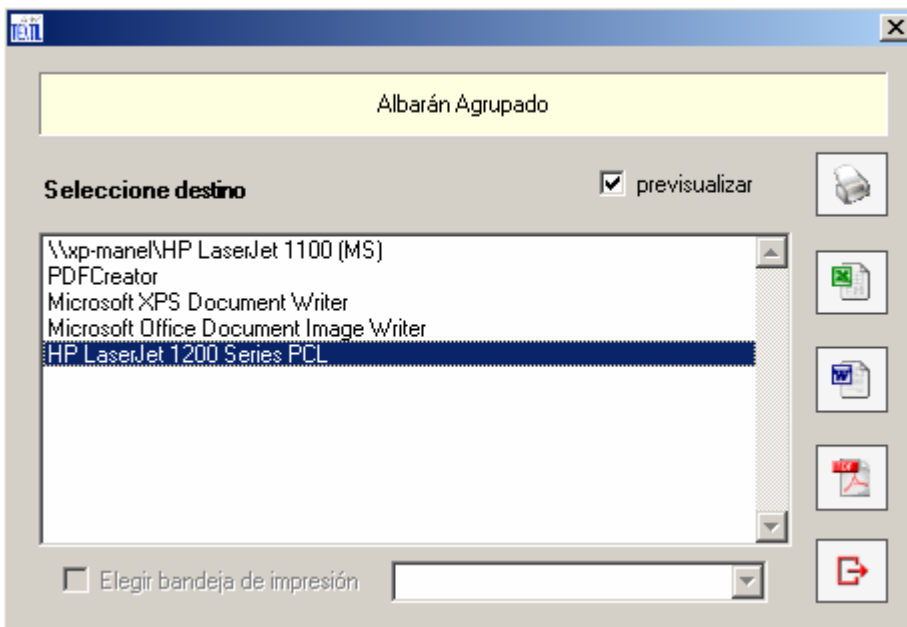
TEXTIL

Albarán Agrupado

Seleccione destino

previsualizar

\\xp-manel\HP LaserJet 1100 (MS)
PDFCreator
Microsoft XPS Document Writer
Microsoft Office Document Image Writer
HP LaserJet 1200 Series PCL

Elegir bandeja de impresión